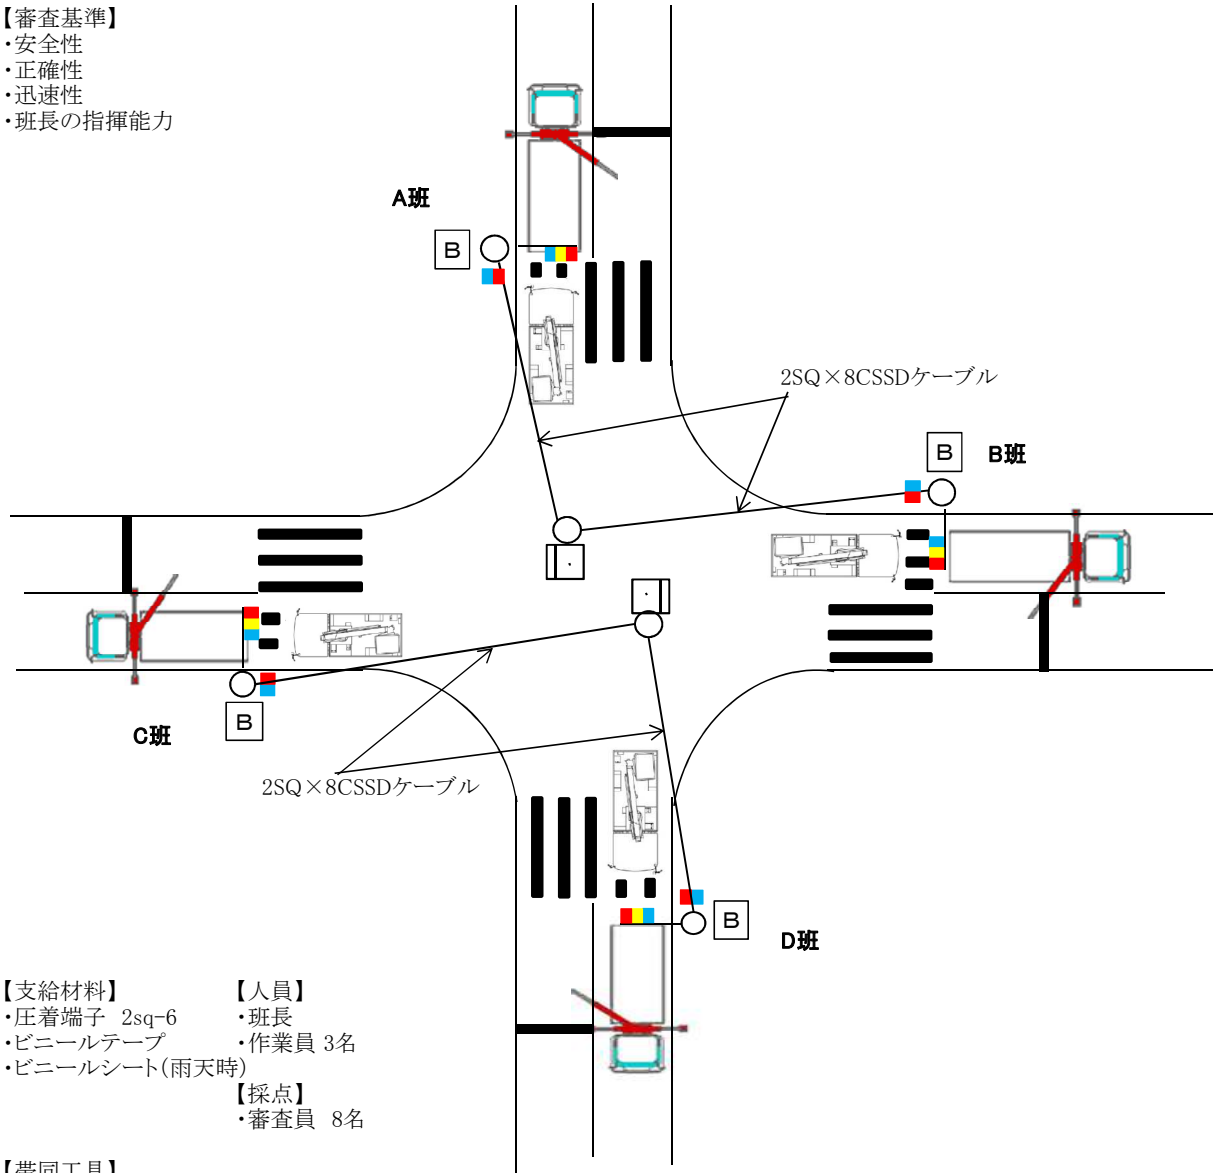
【審査基準】
・安全性
・正確性
・迅速性
・班長の指揮能力

A班

B

2SQ×8CSSDケーブル

B

B班

B

C班

2SQ×8CSSDケーブル

B

D班

【支給材料】
・圧着端子　2sq-6
・ビニールテープ
・ビニールシート(雨天時)

【人員】
・班長
・作業員 3名

【採点】
・審査員　8名

【携行工具】